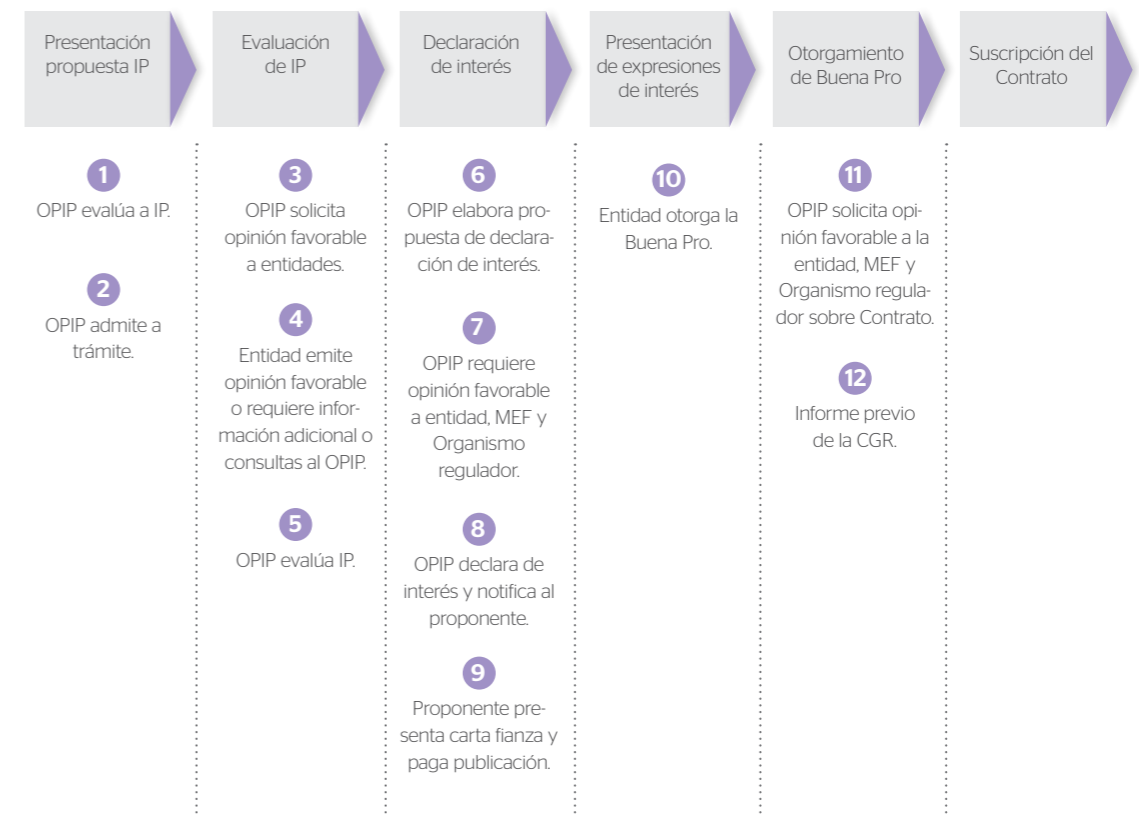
Presentación propuesta IP

Evaluación de IP

Declaración de interés

Presentación de expresiones de interés

Otorgamiento de Buena Pro

Suscripción del Contrato

1
OPIP evalúa a IP.

2
OPIP admite a trámite.

3
OPIP solicita opinión favorable a entidades.

4
Entidad emite opinión favorable o requiere información adicional o consultas al OPIP.

5
OPIP evalúa IP.

6
OPIP elabora propuesta de declaración de interés.

7
OPIP requiere opinión favorable a entidad, MEF y Organismo regulador.

8
OPIP declara de interés y notifica al proponente.

9
Proponente presenta carta fianza y paga publicación.

10
Entidad otorga la Buena Pro.

11
OPIP solicita opinión favorable a la entidad, MEF y Organismo regulador sobre Contrato.

12
Informe previo de la CGR.